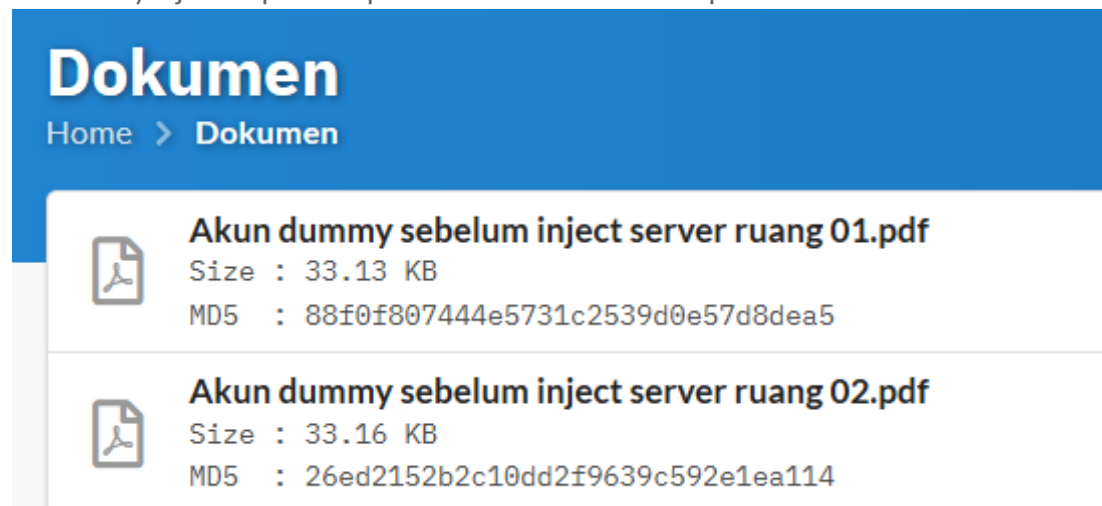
Dokumen

Home > Dokumen

Akun dummy sebelum inject server ruang 01.pdf
Size : 33.13 KB
MD5 : 88f0f807444e5731c2539d0e57d8dea5

Akun dummy sebelum inject server ruang 02.pdf
Size : 33.16 KB
MD5 : 26ed2152b2c10dd2f9639c592e1ea114